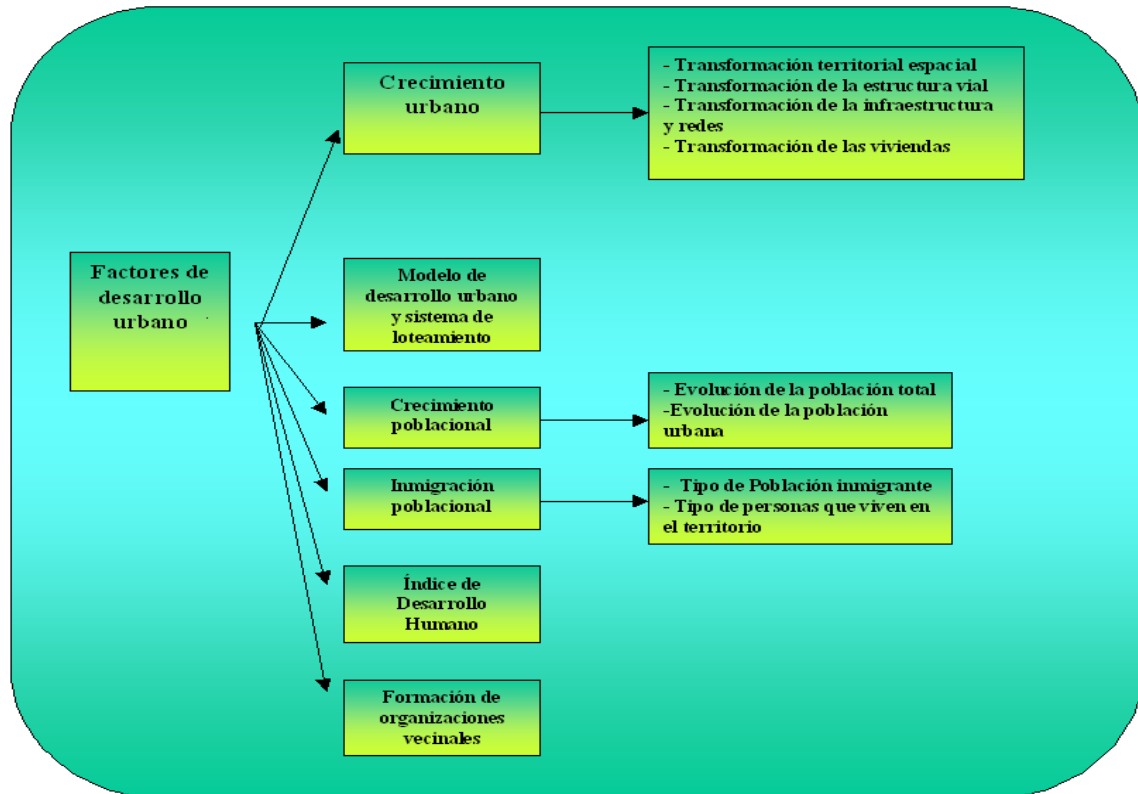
Factores de desarrollo urbano

Crecimiento urbano

- Transformación territorial espacial
- Transformación de la estructura vial
- Transformación de la infraestructura y redes
- Transformación de las viviendas

Modelo de desarrollo urbano y sistema de loteamiento

Crecimiento poblacional

- Evolución de la población total
-Evolución de la población urbana

Inmigración poblacional

- Tipo de Población inmigrante
- Tipo de personas que viven en el territorio

Índice de Desarrollo Humano

Formación de organizaciones vecinales